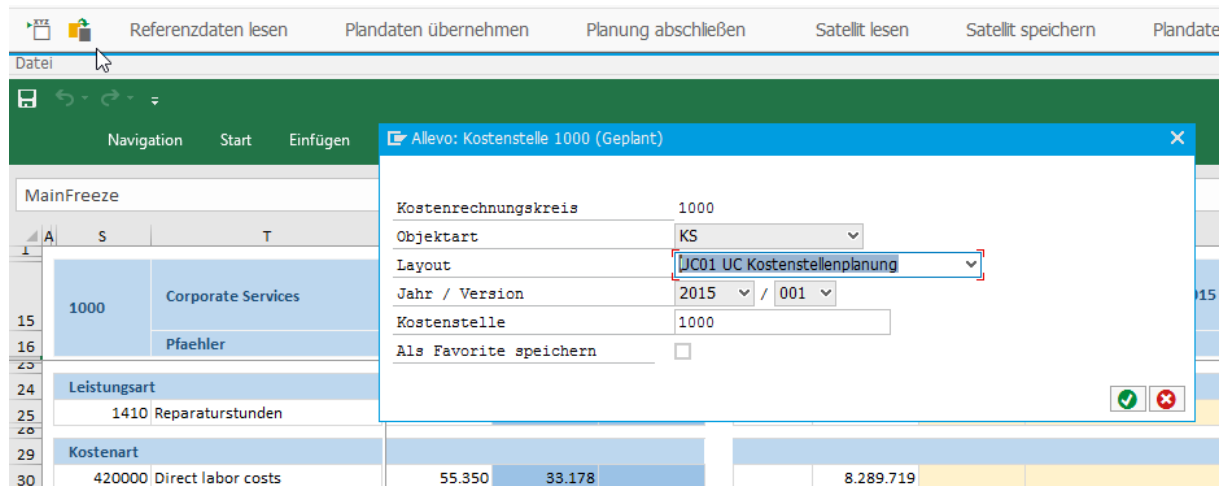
Referenzdaten lesen   Plandaten übernehmen   Planung abschließen   Satellit lesen   Satellit speichern   Plandate

Datei

Navigation   Start   Einfügen

MainFreeze

A   S   T

1

15   1000   Corporate Services

16   Pfaehler

24   Leistungsart

25   1410 Reparaturstunden

29   Kostenart

30   420000 Direct labor costs   55.350   33.178   8.289.719

Allevo: Kostenstelle 1000 (Geplant)

Kostenrechnungskreis   1000

Objektart   KS

Layout   UC01 UC Kostenstellenplanung

Jahr / Version   2015 / 001

Kostenstelle   1000

Als Favorite speichern